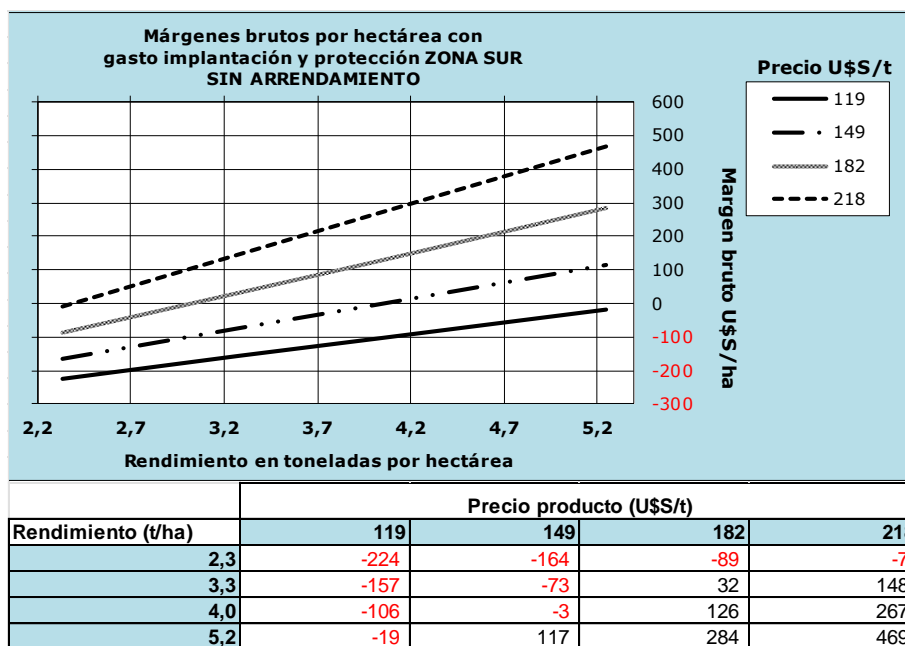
Márgenes brutos por hectárea con gasto implantación y protección ZONA SUR SIN ARRENDAMIENTO

Precio U$S/t
119
149
182
218

600
500
400
300
200
100
0
-100
-200
-300

Margen bruto U$S/ha

2,2 2,7 3,2 3,7 4,2 4,7 5,2

Rendimiento en toneladas por hectárea

| | Precio producto (U$S/t) | | | |
|---|---|---|---|---|
| Rendimiento (t/ha) | 119 | 149 | 182 | 21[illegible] |
| 2,3 | -224 | -164 | -89 | -7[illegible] |
| 3,3 | -157 | -73 | 32 | 148 |
| 4,0 | -106 | -3 | 126 | 267 |
| 5,2 | -19 | 117 | 284 | 469 |